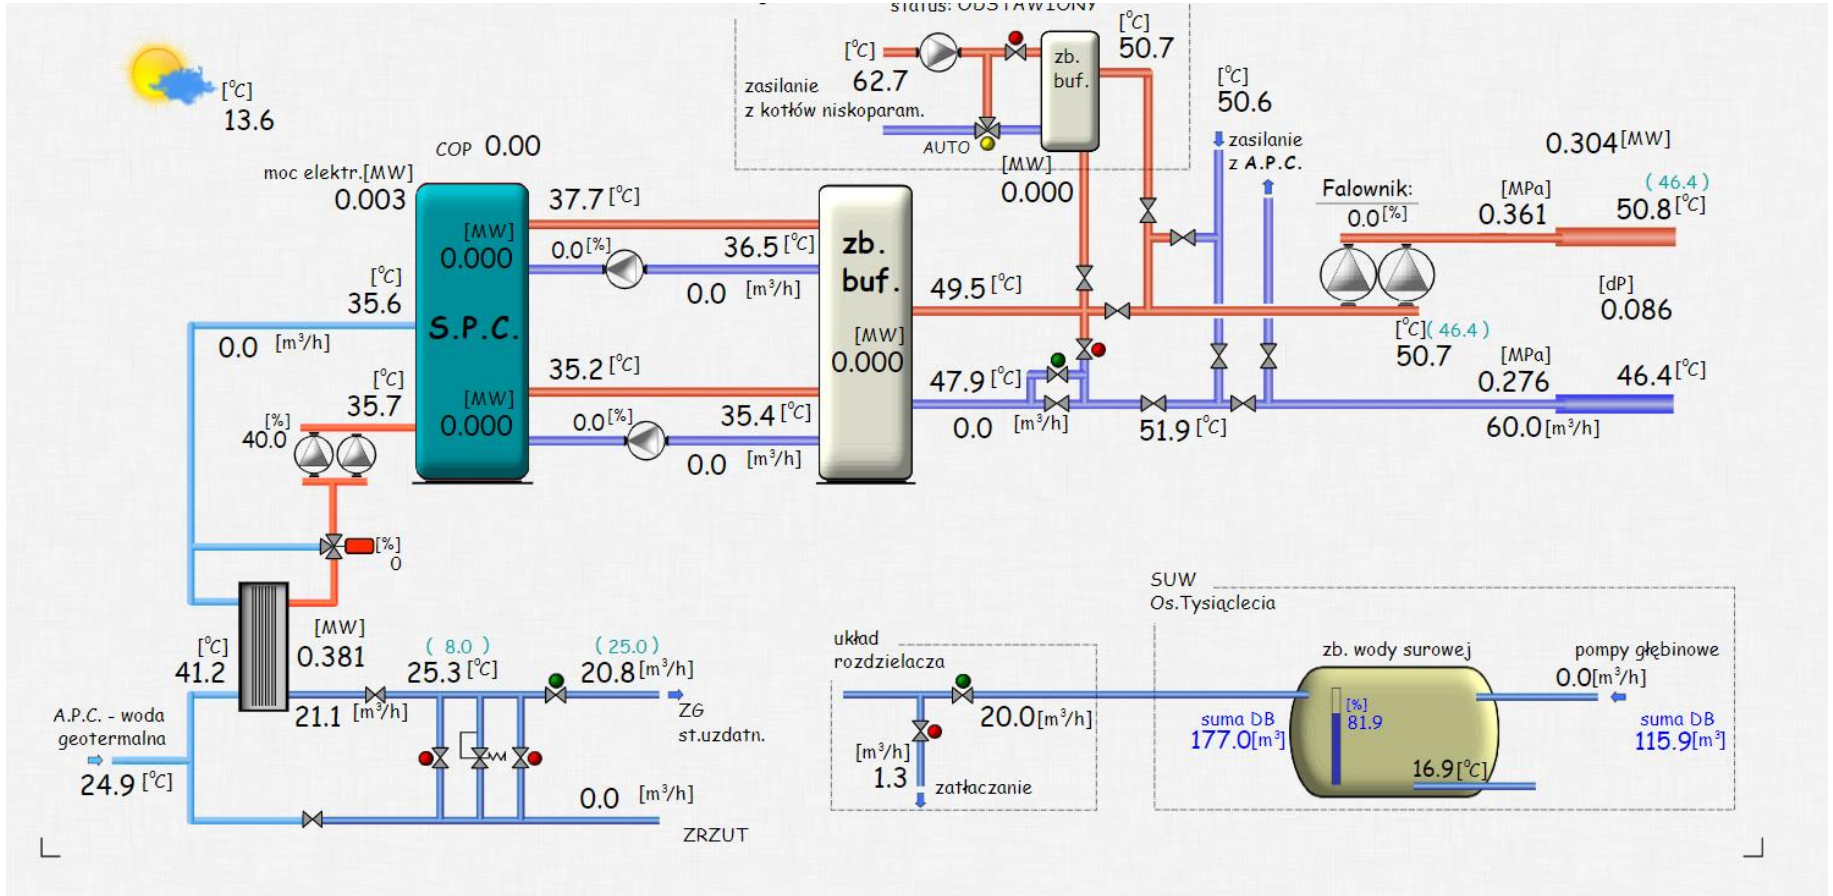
status: ODSTAWIONY

[°C]
13.6

COP 0.00

moc elektr.[MW]
0.003

[°C]
62.7
zasilanie
z kotłów niskoparam.

AUTO

zb.
buf.

[°C]
50.7

[MW]
0.000

[°C]
50.6

zasilanie
z A.P.C.

0.304 [MW]

Falownik:
0.0 [%]

[MPa]
0.361

( 46.4 )
50.8 [°C]

[MW]
0.000

37.7 [°C]

0.0 [%]

36.5 [°C]

0.0 [m³/h]

zb.
buf.

49.5 [°C]

[dP]
0.086

[°C]
35.6

S.P.C.

0.0 [m³/h]

[MW]
0.000

[°C]( 46.4 )
50.7

[MPa]
0.276

46.4 [°C]

35.2 [°C]

[°C]
35.7

[%]
40.0

[MW]
0.000

0.0 [%]

35.4 [°C]

0.0 [m³/h]

47.9 [°C]

0.0 [m³/h]

51.9 [°C]

60.0 [m³/h]

[%]
0

[°C]
41.2

[MW]
0.381

( 8.0 )
25.3 [°C]

( 25.0 )
20.8 [m³/h]

ZG
st.uzdatn.

21.1 [m³/h]

A.P.C. - woda
geotermalna

24.9 [°C]

0.0 [m³/h]

ZRZUT

układ
rozdzielacza

20.0 [m³/h]

[m³/h]
1.3

zatłaczanie

SUW
Os.Tysiąclecia

zb. wody surowej

pompy głębinowe
0.0 [m³/h]

suma DB
177.0 [m³]

[%]
81.9

16.9 [°C]

suma DB
115.9 [m³]